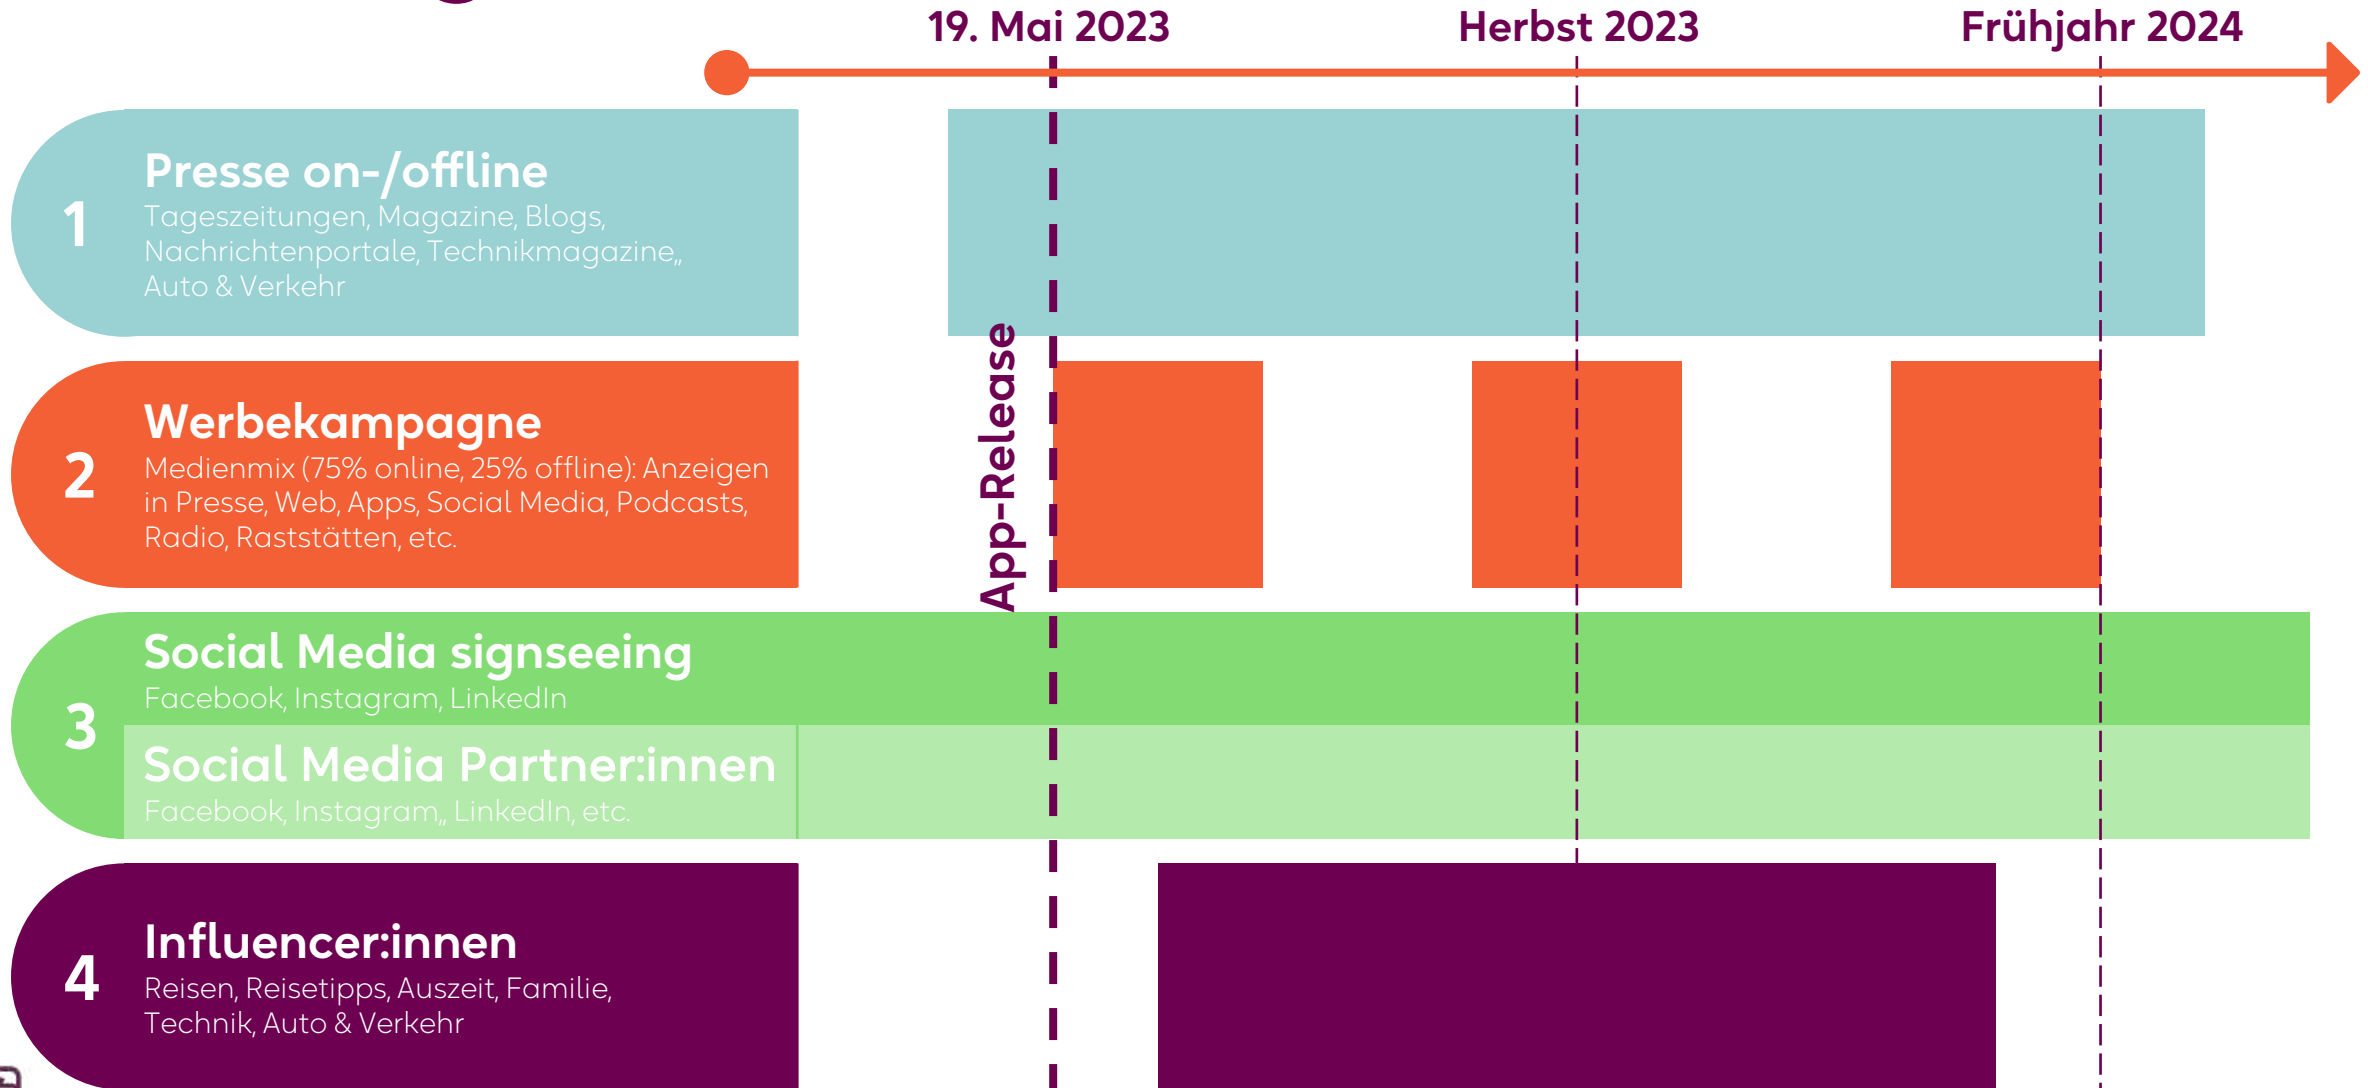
19. Mai 2023

Herbst 2023

Frühjahr 2024

1

Presse on-/offline

Tageszeitungen, Magazine, Blogs, Nachrichtenportale, Technikmagazine,, Auto & Verkehr

2

Werbekampagne

Medienmix (75% online, 25% offline): Anzeigen in Presse, Web, Apps, Social Media, Podcasts, Radio, Raststätten, etc.

App-Release

3

Social Media signseeing

Facebook, Instagram, LinkedIn

Social Media Partner:innen

Facebook, Instagram,, LinkedIn, etc.

4

Influencer:innen

Reisen, Reisetipps, Auszeit, Familie, Technik, Auto & Verkehr